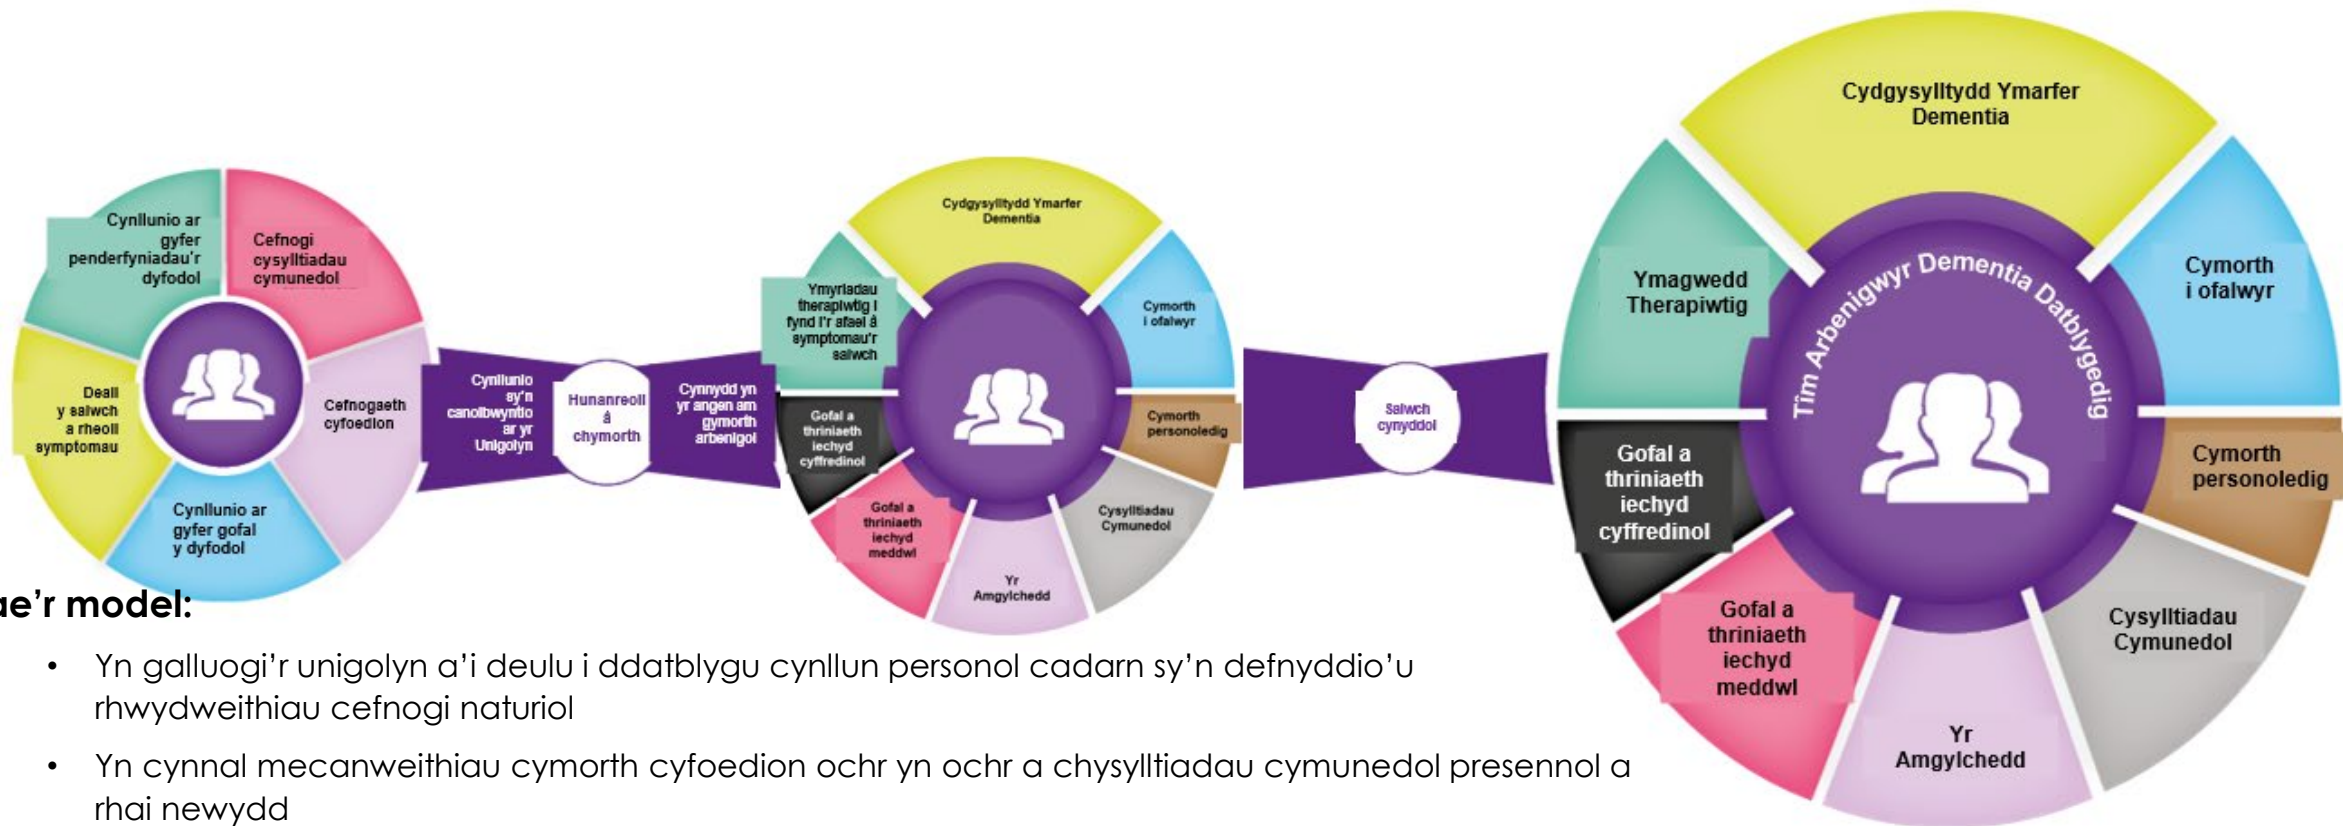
Cynllunio ar gyfer penderfyniadau'r dyfodol

Cefnogi cysylltiadau cymunedol

Cefnogaeth cyfoedion

Cynllunio ar gyfer gofal y dyfodol

Deall y salwch a rheoli symptomau

Cynllunio sy'n canolbwyntio ar yr Unigolyn

Hunanreoli â chymorth

Cynnydd yn yr angen am gymorth arbenigol

Cydgysylltydd Ymarfer Dementia

Ymyriadau therapiwtig i fynd i'r afael â symptomau'r salwch

Cymorth i ofalwyr

Cymorth personoledig

Gofal a thriniaeth iechyd cyffredinol

Gofal a thriniaeth iechyd meddwl

Yr Amgylchedd

Cysylltiadau Cymunedol

Salwch cynyddol

Cydgysylltydd Ymarfer Dementia

Tîm Arbenigwyr Dementia Datblygedig

Ymagwedd Therapiwtig

Cymorth i ofalwyr

Cymorth personoledig

Gofal a thriniaeth iechyd cyffredinol

Gofal a thriniaeth iechyd meddwl

Yr Amgylchedd

Cysylltiadau Cymunedol

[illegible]ae'r model:

• Yn galluogi'r unigolyn a'i deulu i ddatblygu cynllun personol cadarn sy'n defnyddio'u rhwydweithiau cefnogi naturiol

• Yn cynnal mecanweithiau cymorth cyfoedion ochr yn ochr a chysylltiadau cymunedol presennol a rhai newydd